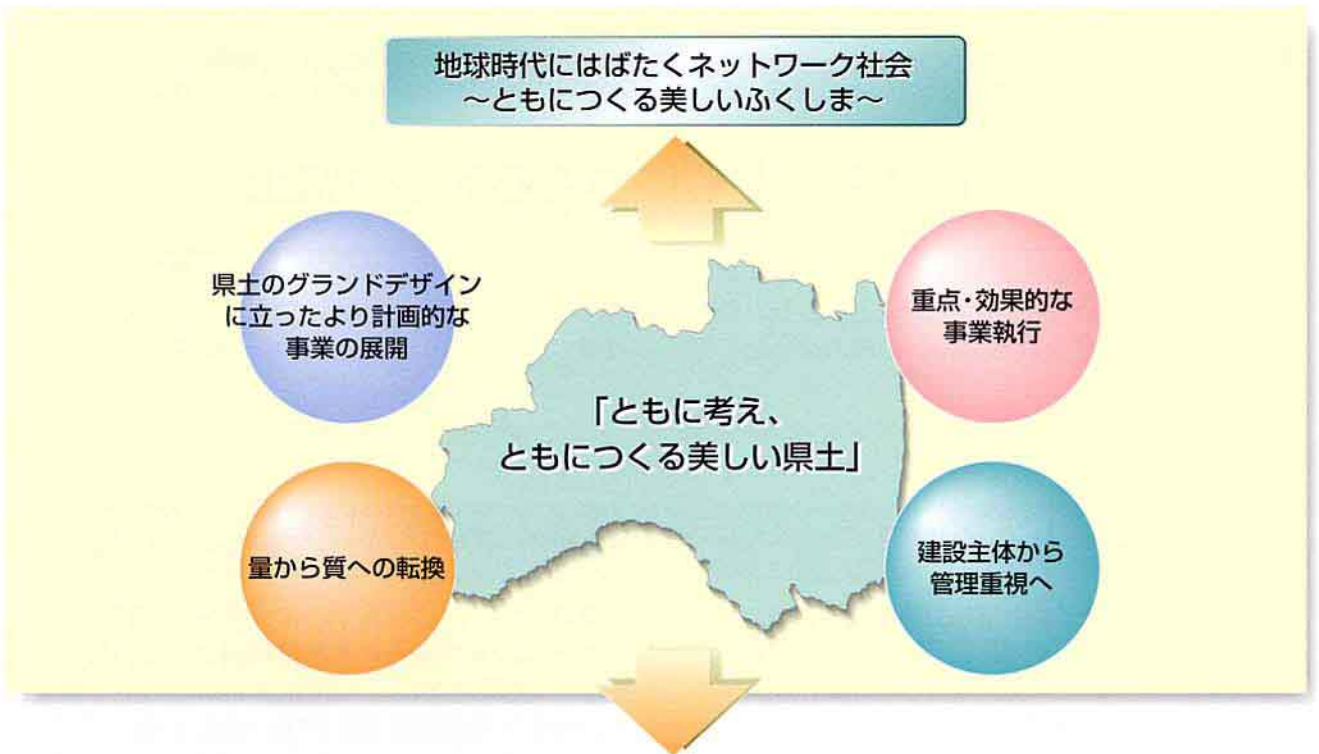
地球時代にはばたくネットワーク社会
〜ともにつくる美しいふくしま〜

県土のグランドデザインに立ったより計画的な事業の展開

重点・効果的な事業執行

「ともに考え、
ともにつくる美しい県土」

量から質への転換

建設主体から管理重視へ